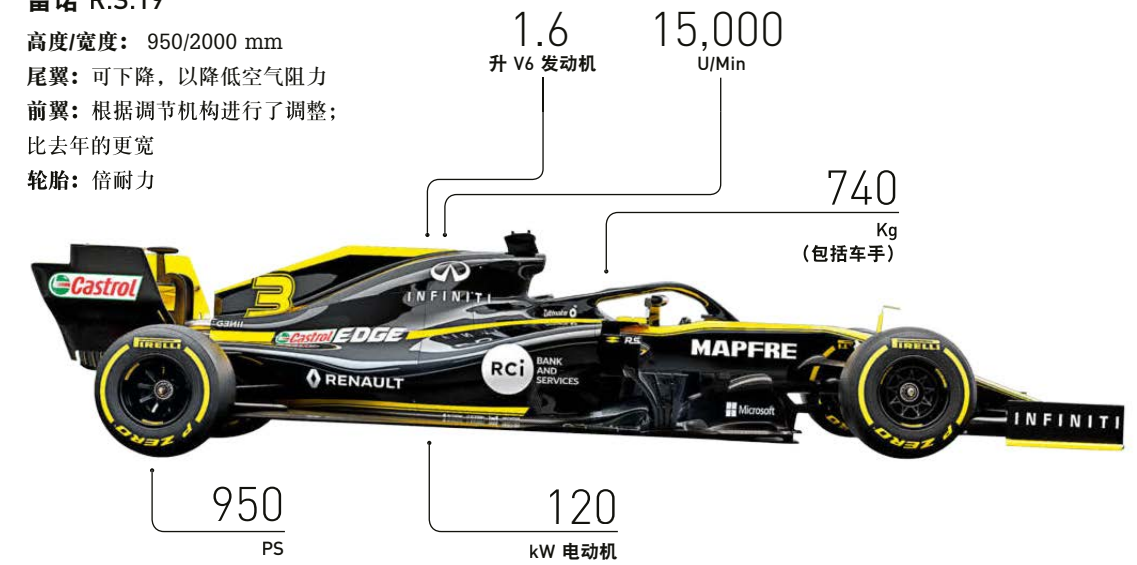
雷诺 R.S.19

高度/宽度： 950/2000 mm

尾翼：可下降，以降低空气阻力

前翼：根据调节机构进行了调整；比去年的更宽

轮胎：倍耐力

1.6
升 V6 发动机

15,000
U/Min

740
Kg
（包括车手）

Castrol
3
INFINITI
Castrol EDGE
RENAULT
RCi BANK AND SERVICES
MAPFRE
Microsoft
PIRELLI
P ZERO
INFINITI

950
PS

120
kW 电动机